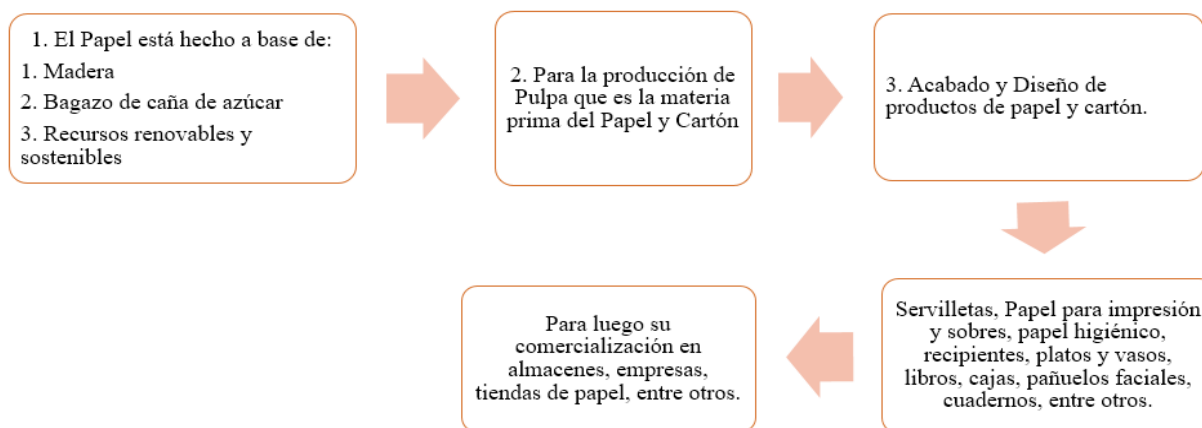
1. El Papel está hecho a base de:
1. Madera
2. Bagazo de caña de azúcar
3. Recursos renovables y sostenibles

2. Para la producción de Pulpa que es la materia prima del Papel y Cartón

3. Acabado y Diseño de productos de papel y cartón.

Servilletas, Papel para impresión y sobres, papel higiénico, recipientes, platos y vasos, libros, cajas, pañuelos faciales, cuadernos, entre otros.

Para luego su comercialización en almacenes, empresas, tiendas de papel, entre otros.